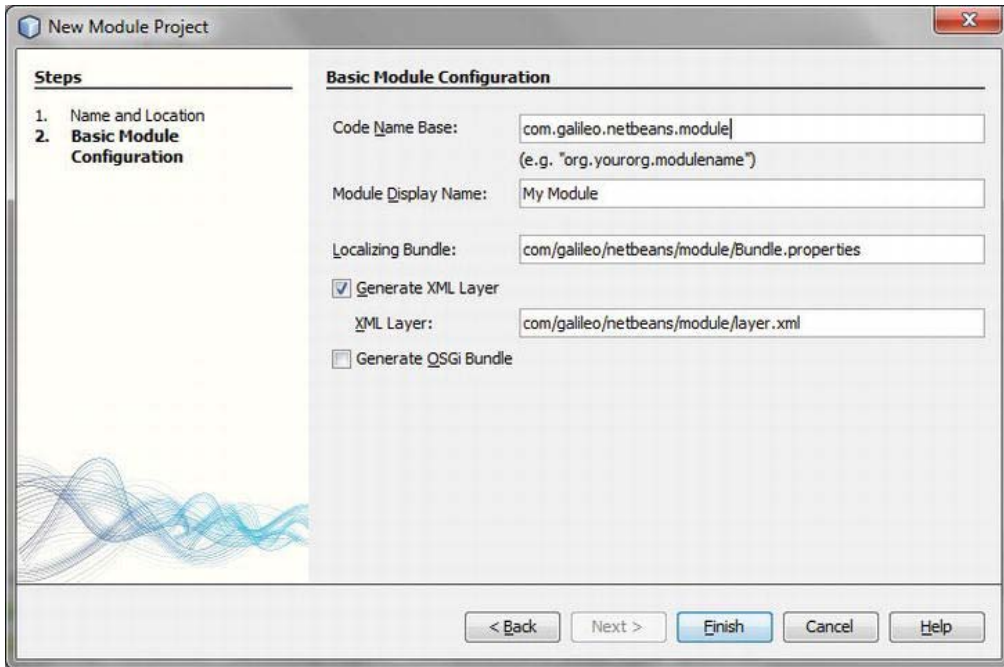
New Module Project

Steps

1. Name and Location
2. Basic Module Configuration

Basic Module Configuration

Code Name Base: com.galileo.netbeans.module

(e.g. "org.yourorg.modulename")

Module Display Name: My Module

Localizing Bundle: com/galileo/netbeans/module/Bundle.properties

Generate XML Layer

XML Layer: com/galileo/netbeans/module/layer.xml

Generate OSGi Bundle

< Back | Next > | Finish | Cancel | Help